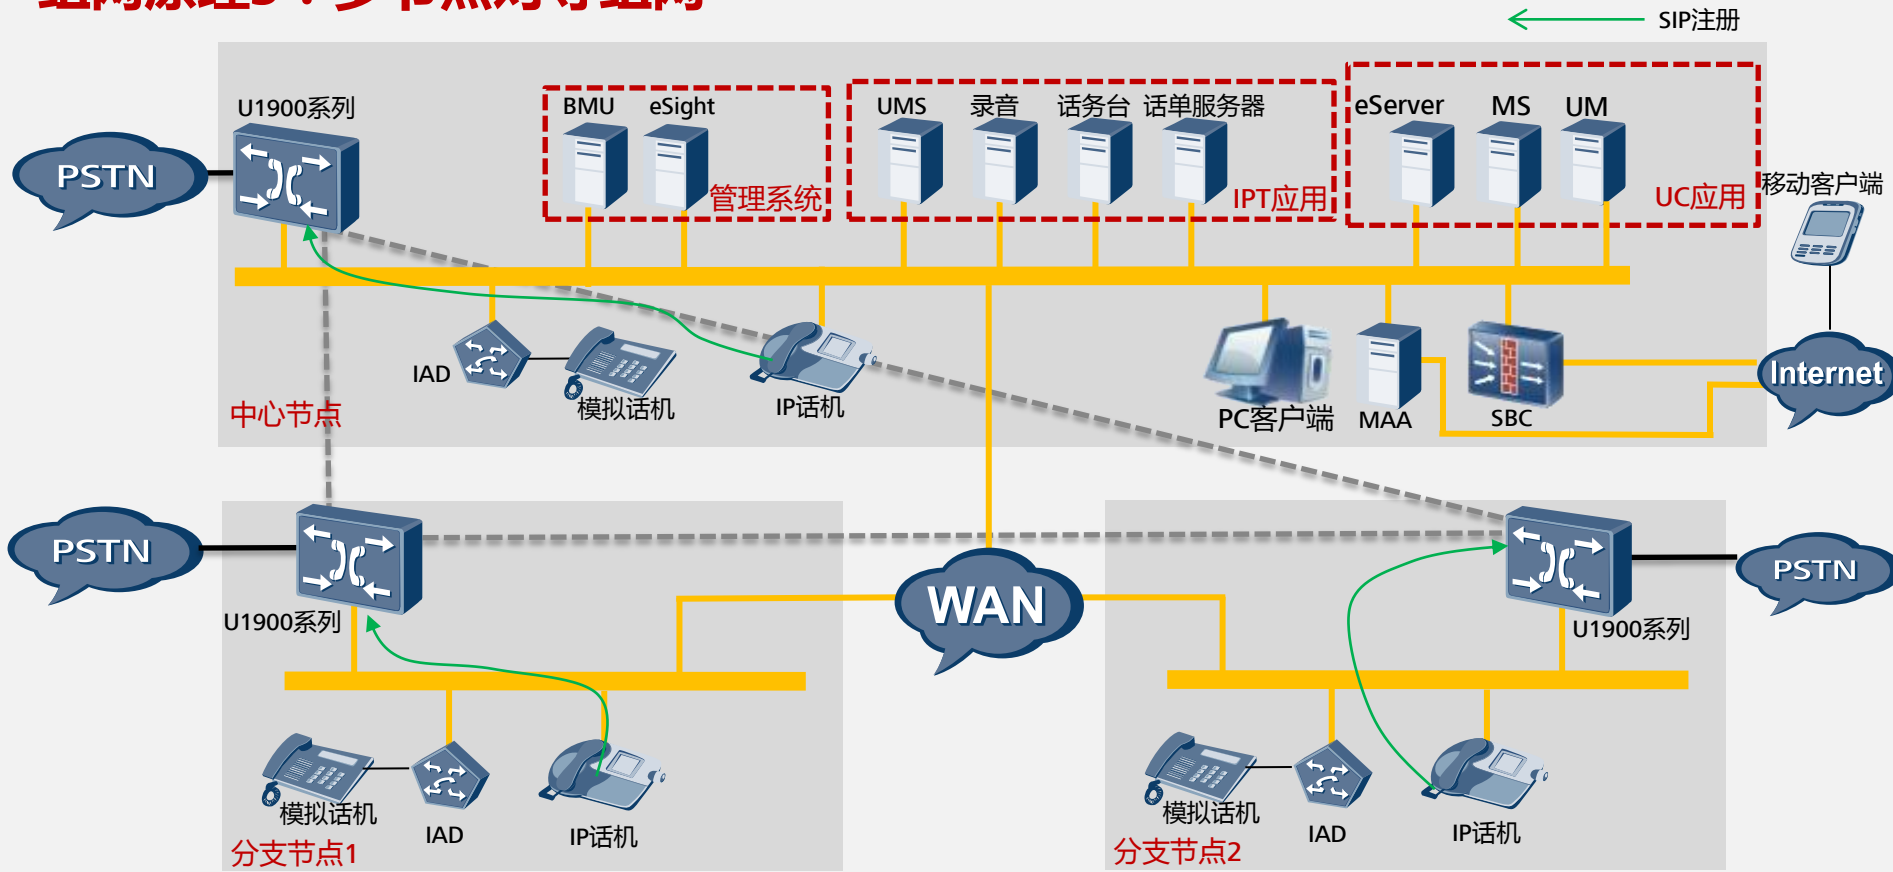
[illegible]

SIP注册

U1900系列

PSTN

BMU eSight

管理系统

UMS 录音 话务台 话单服务器

IPT应用

eServer MS UM

UC应用

移动客户端

IAD

模拟话机

IP话机

中心节点

PC客户端 MAA SBC

Internet

PSTN

U1900系列

WAN

PSTN

U1900系列

模拟话机

IAD

IP话机

分支节点1

模拟话机

IAD

IP话机

分支节点2